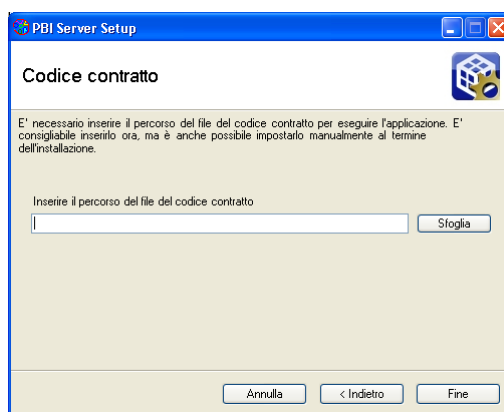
PBI Server Setup

Codice contratto

E' necessario inserire il percorso del file del codice contratto per eseguire l'applicazione. E' consigliabile inserirlo ora, ma è anche possibile impostarlo manualmente al termine dell'installazione.

Inserire il percorso del file del codice contratto

Sfoglia

Annulla
< Indietro
Fine